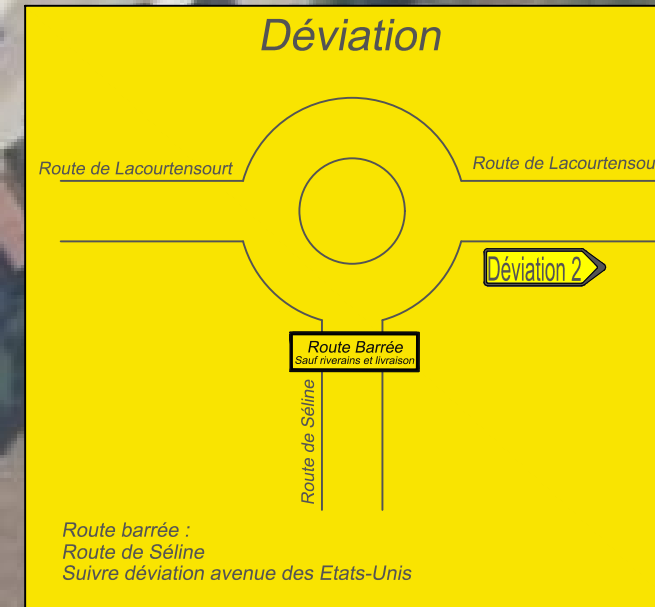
Déviation

Route de Lacourtensourt

Route de Lacourtensou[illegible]

Déviation 2

Route Barrée
Sauf riverains et livraison

Route de Séline

Route barrée :
Route de Séline
Suivre déviation avenue des Etats-Unis